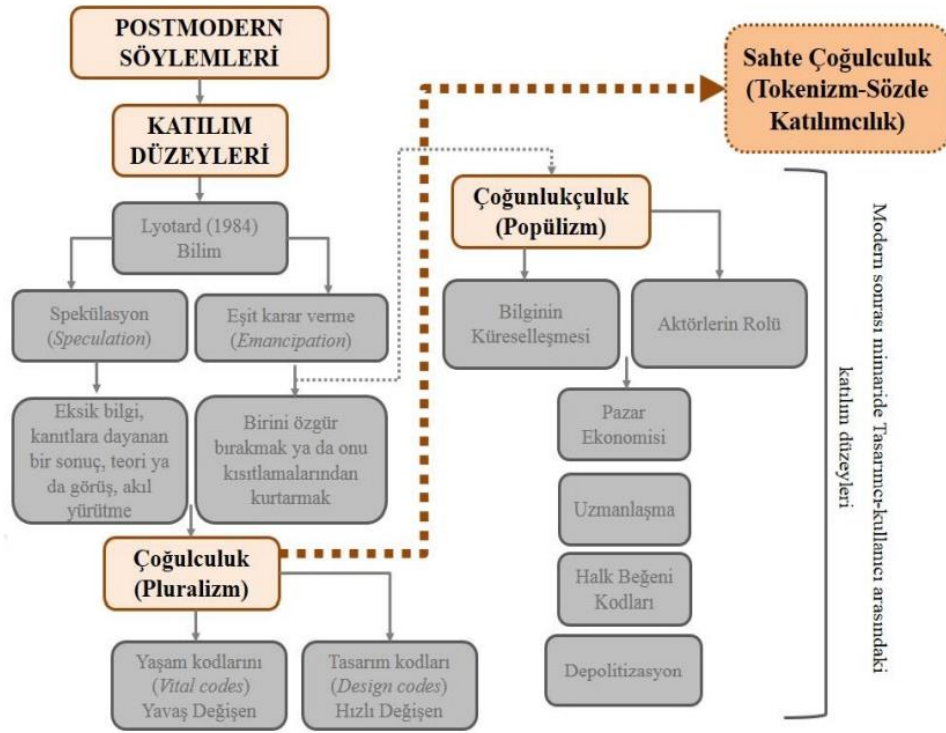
POSTMODERN SÖYLEMLERİ

KATILIM DÜZEYLERİ

Lyotard (1984) Bilim

Spekülasyon (Speculation)

Eşit karar verme (Emancipation)

Eksik bilgi, kanıtlara dayanan bir sonuç, teori ya da görüş, akıl yürütme

Birini özgür bırakmak ya da onu kısıtlamalarından kurtarmak

Çoğulculuk (Pluralizm)

Yaşam kodlarını (Vital codes) Yavaş Değişen

Tasarım kodları (Design codes) Hızlı Değişen

Sahte Çoğulculuk (Tokenizm-Sözde Katılımcılık)

Çoğunlukçuluk (Popülizm)

Bilginin Küreselleşmesi

Aktörlerin Rolü

Pazar Ekonomisi

Uzmanlaşma

Halk Beğeni Kodları

Depolitizasyon

Modern sonrası mimaride Tasarımcı-kullanıcı arasındaki katılım düzeyleri